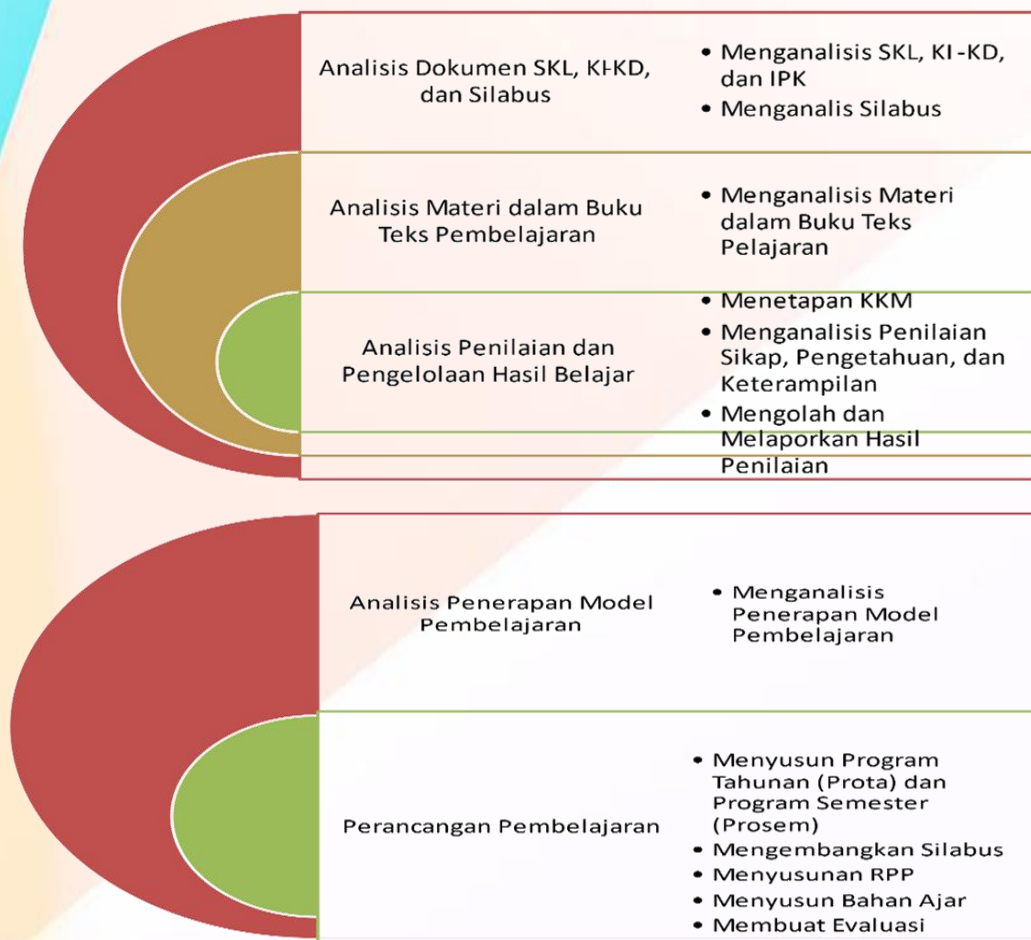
Analisis Dokumen SKL, KI-KD, dan Silabus

- Menganalisis SKL, KI -KD, dan IPK
- Menganalis Silabus

Analisis Materi dalam Buku Teks Pembelajaran

- Menganalisis Materi dalam Buku Teks Pelajaran

Analisis Penilaian dan Pengelolaan Hasil Belajar

- Menetapan KKM
- Menganalisis Penilaian Sikap, Pengetahuan, dan Keterampilan
- Mengolah dan Melaporkan Hasil Penilaian

Analisis Penerapan Model Pembelajaran

- Menganalisis Penerapan Model Pembelajaran

Perancangan Pembelajaran

- Menyusun Program Tahunan (Prota) dan Program Semester (Prosem)
- Mengembangkan Silabus
- Menyusunan RPP
- Menyusun Bahan Ajar
- Membuat Evaluasi